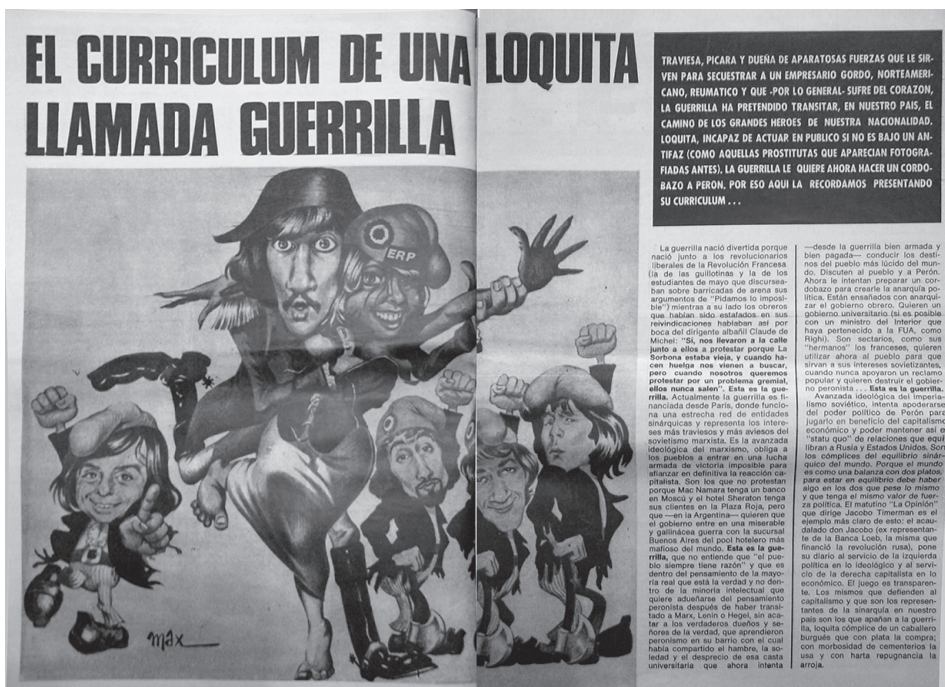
EL CURRICULUM DE UNA LOQUITA LLAMADA GUERRILLA

TRAVIESA, PICARA Y DUEÑA DE APARATOSAS FUERZAS QUE LE SIRVEN PARA SECUESTRAR A UN EMPRESARIO GORDO, NORTEAMERICANO, REUMATICO Y QUE -POR LO GENERAL- SUFRE DEL CORAZON, LA GUERRILLA HA PRETENDIDO TRANSITAR, EN NUESTRO PAIS, EL CAMINO DE LOS GRANDES HEROES DE NUESTRA NACIONALIDAD. LOQUITA, INCAPAZ DE ACTUAR EN PUBLICO SI NO ES BAJO UN ANTIFAZ (COMO AQUELLAS PROSTITUTAS QUE APARECIAN FOTOGRAFIADAS ANTES), LA GUERRILLA LE QUIERE AHORA HACER UN CORDOBAZO A PERON. POR ESO AQUI LA RECORDAMOS PRESENTANDO SU CURRICULUM...

ERP

MAX

La guerrilla nació divertida porque nació junto a los revolucionarios liberales de la Revolución Francesa (la de las guillotinas y la de los estudiantes de mayo que discurseaban sobre barricadas de arena sus argumentos de "Pidamos lo imposible") mientras a su lado los obreros que habían sido estafados en sus reivindicaciones hablaban así por boca del dirigente albañil Claude de Michel: "Si, nos llevaron a la calle junto a ellos a protestar porque La Sorbona estaba vieja, y cuando hacen huelga nos vienen a buscar, pero cuando nosotros queremos protestar por un problema gremial, ellos nunca salen". Esta es la guerrilla. Actualmente la guerrilla es financiada desde París, donde funciona una estrecha red de entidades sinárquicas y representa los intereses más traviesos y más aviesos del sovietismo marxista. Es la avanzada ideológica del marxismo, obliga a los pueblos a entrar en una lucha armada de victoria imposible para afianzar en definitiva la reacción capitalista. Son los que no protestan porque Mac Namara tenga un banco en Moscú y el hotel Sheraton tenga sus clientes en la Plaza Roja, pero que —en la Argentina— quieren que el gobierno entre en una miserable y gallinácea guerra con la sucursal Buenos Aires del pool hotelero más mafioso del mundo. Esta es la guerrilla, que no entiende que "el pueblo siempre tiene razón" y que es dentro del pensamiento de la mayoría real que está la verdad y no dentro de la minoría intelectual que quiere adueñarse del pensamiento peronista después de haber transitado a Marx, Lenin o Hegel, sin acatar a los verdaderos dueños y señores de la verdad, que aprendieron peronismo en su barrio con el cual habían compartido el hambre, la soledad y el desprecio de esa casta universitaria que ahora intenta —desde la guerrilla bien armada y bien pagada— conducir los destinos del pueblo más lúcido del mundo. Discuten al pueblo y a Perón. Ahora le intentan preparar un cordobazo para crearle la anarquía política. Están ensañados con anarquizar el gobierno obrero. Quieren un gobierno universitario (si es posible con un ministro del Interior que haya pertenecido a la FUA, como Righi). Son sectarios, como sus "hermanos" los franceses, quieren utilizar ahora al pueblo para que sirvan a sus intereses sovietizantes, cuando nunca apoyaron un reclamo popular y quieren destruir el gobierno peronista... Esta es la guerrilla.

Avanzada ideológica del imperialismo soviético, intenta apoderarse del poder político de Perón para jugarlo en beneficio del capitalismo económico y poder mantener así el "statu quo" de relaciones que equilibran a Rusia y Estados Unidos. Son los cómplices del equilibrio sinárquico del mundo. Porque el mundo es como una balanza con dos platos, para estar en equilibrio debe haber algo en los dos que pese lo mismo y que tenga el mismo valor de fuerza política. El matutino "La Opinión" que dirige Jacobo Timerman es el ejemplo más claro de esto: el acaudalado don Jacobo (ex representante de la Banca Loeb, la misma que financió la revolución rusa), pone su diario al servicio de la izquierda política en lo ideológico y al servicio de la derecha capitalista en lo económico. El juego es transparente. Los mismos que defienden al capitalismo y que son los representantes de la sinarquía en nuestro país son los que apañan a la guerrilla, loquita cómplice de un caballero burgués que con plata la compra; con morbosidad de cementerios la usa y con harta repugnancia la arroja.